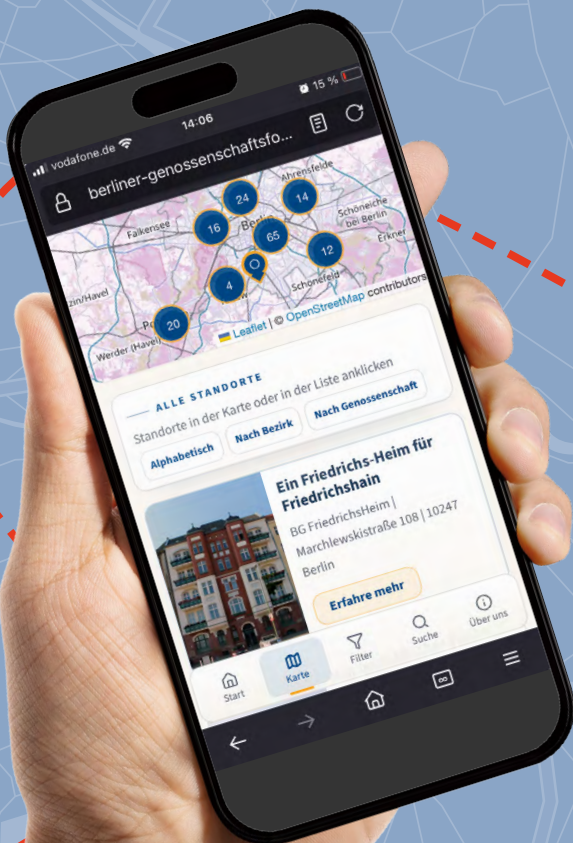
vodafone.de 14:06 15 %

berliner-genossenschaftsfo...

Ahrensfelde
Falkensee
Berlin
Schöneiche bei Berlin
Erkner
Schönefeld
Werder (Havel)
zin/Havel
24
14
16
65
12
4
20

Leaflet | © OpenStreetMap contributors

ALLE STANDORTE

Standorte in der Karte oder in der Liste anklicken

Alphabetisch
Nach Bezirk
Nach Genossenschaft

Ein Friedrichs-Heim für Friedrichshain

BG FriedrichsHeim | Marchlewskistraße 108 | 10247 Berlin

Erfahre mehr

Start
Karte
Filter
Suche
Über uns